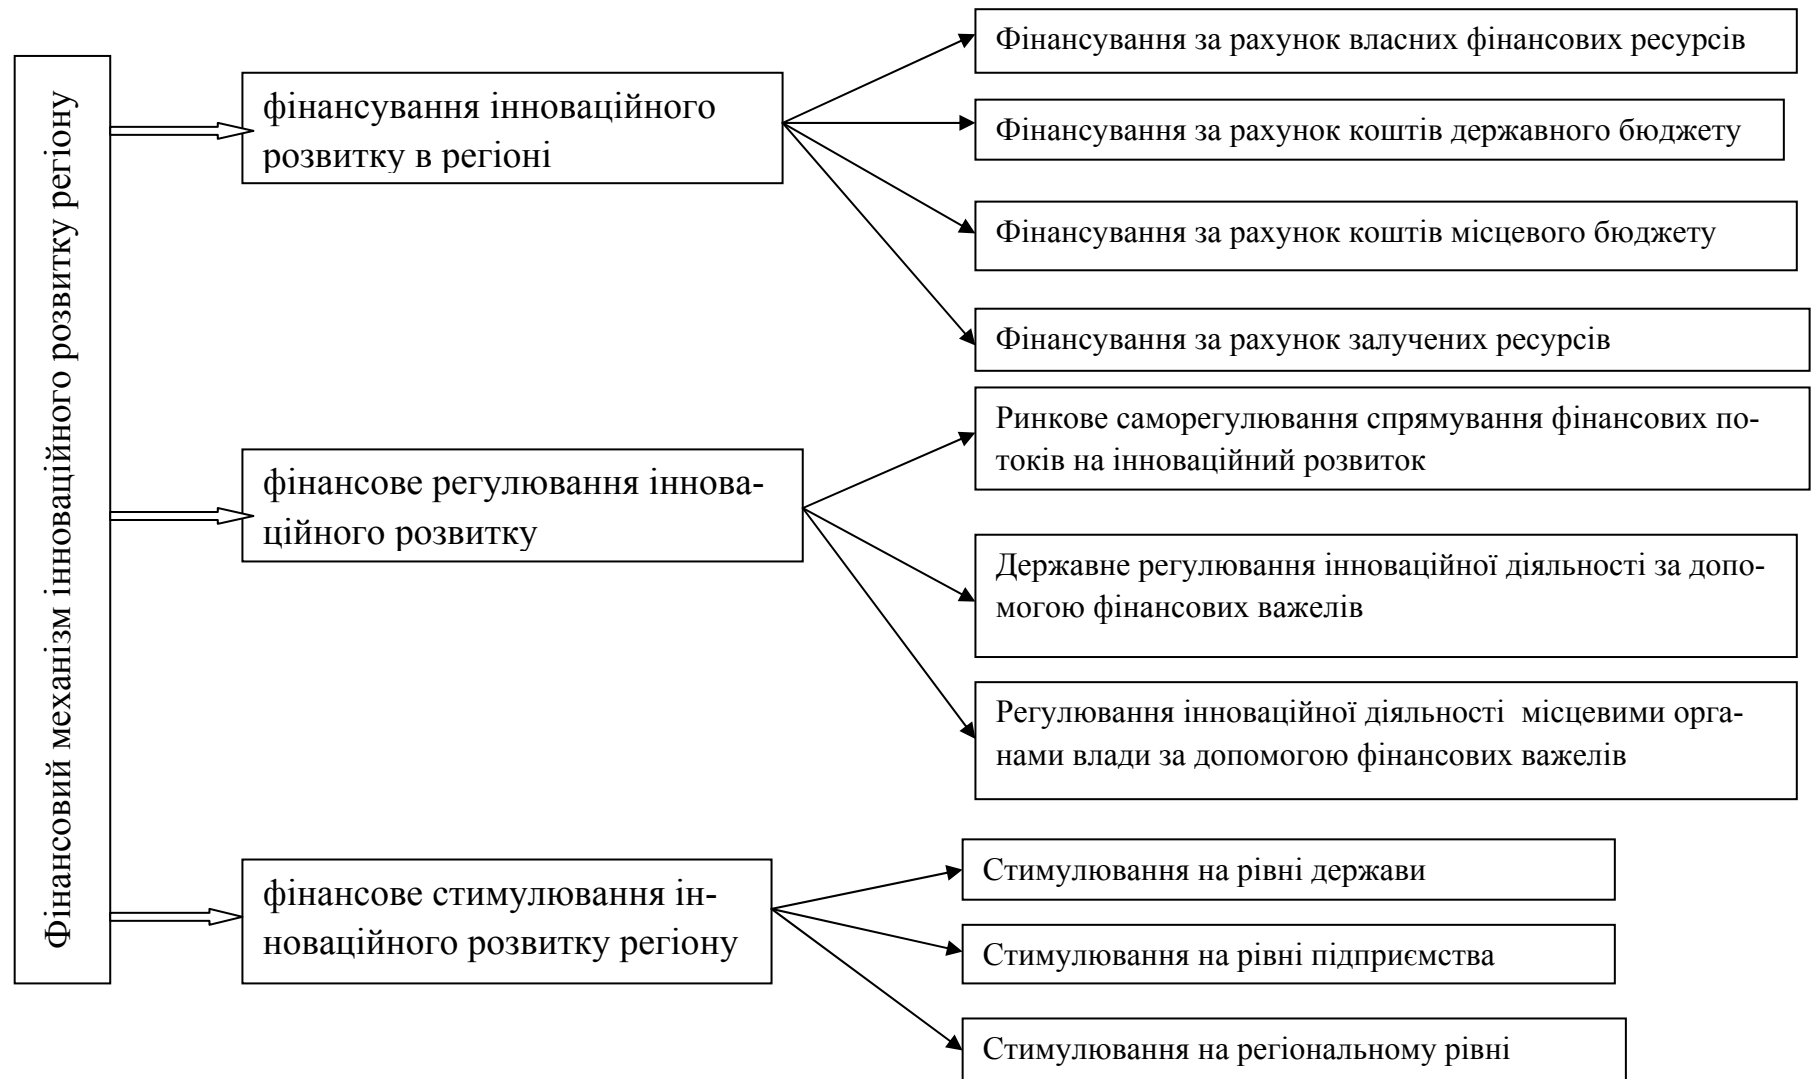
Фінансовий механізм інноваційного розвитку регіону

фінансування інноваційного розвитку в регіоні

Фінансування за рахунок власних фінансових ресурсів

Фінансування за рахунок коштів державного бюджету

Фінансування за рахунок коштів місцевого бюджету

Фінансування за рахунок залучених ресурсів

фінансове регулювання інноваційного розвитку

Ринкове саморегулювання спрямування фінансових потоків на інноваційний розвиток

Державне регулювання інноваційної діяльності за допомогою фінансових важелів

Регулювання інноваційної діяльності місцевими органами влади за допомогою фінансових важелів

фінансове стимулювання інноваційного розвитку регіону

Стимулювання на рівні держави

Стимулювання на рівні підприємства

Стимулювання на регіональному рівні